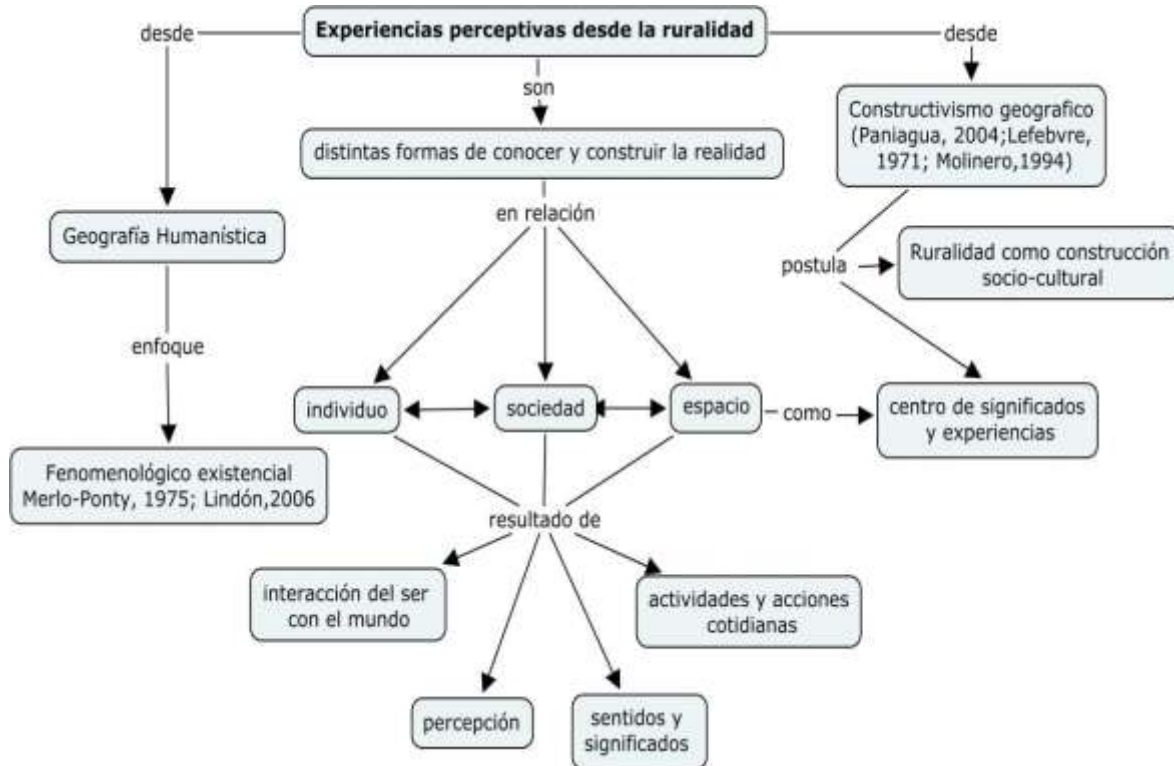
Experiencias perceptivas desde la ruralidad

desde

desde

son

distintas formas de conocer y construir la realidad

Constructivismo geografico (Paniagua, 2004;Lefebvre, 1971; Molinero,1994)

Geografía Humanística

en relación

postula

Ruralidad como construcción socio-cultural

enfoque

individuo

sociedad

espacio

como

centro de significados y experiencias

Fenomenológico existencial Merlo-Ponty, 1975; Lindón,2006

resultado de

interacción del ser con el mundo

actividades y acciones cotidianas

percepción

sentidos y significados